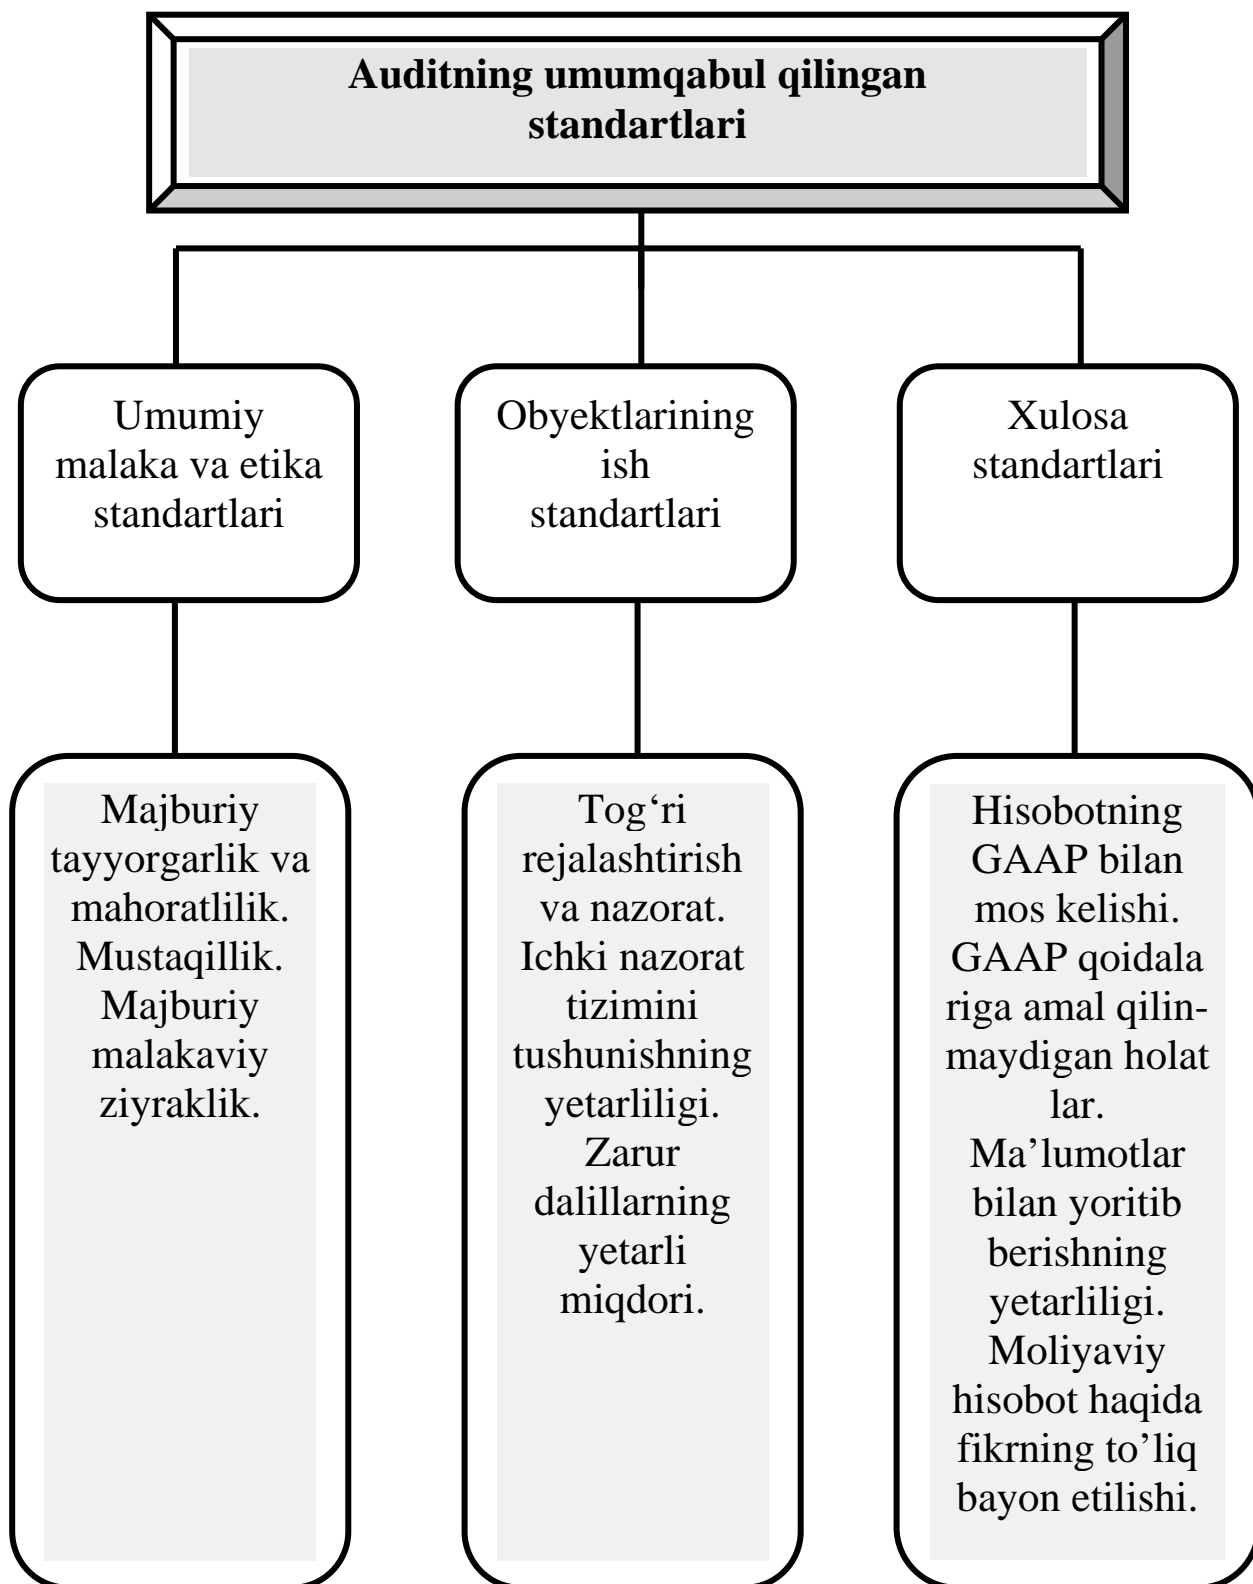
Auditning umumqabul qilingan standartlari

Umumiy malaka va etika standartlari

Obyektlarining ish standartlari

Xulosa standartlari

Majburiy tayyorgarlik va mahoratlilik. Mustaqillik. Majburiy malakaviy ziyraklik.

Tog‘ri rejalashtirish va nazorat. Ichki nazorat tizimini tushunishning yetarliligi. Zarur dalillarning yetarli miqdori.

Hisobotning GAAP bilan mos kelishi. GAAP qoidalariga amal qilinmaydigan holat lar. Ma’lumotlar bilan yoritib berishning yetarliligi. Moliyaviy hisobot haqida fikrning to’liq bayon etilishi.